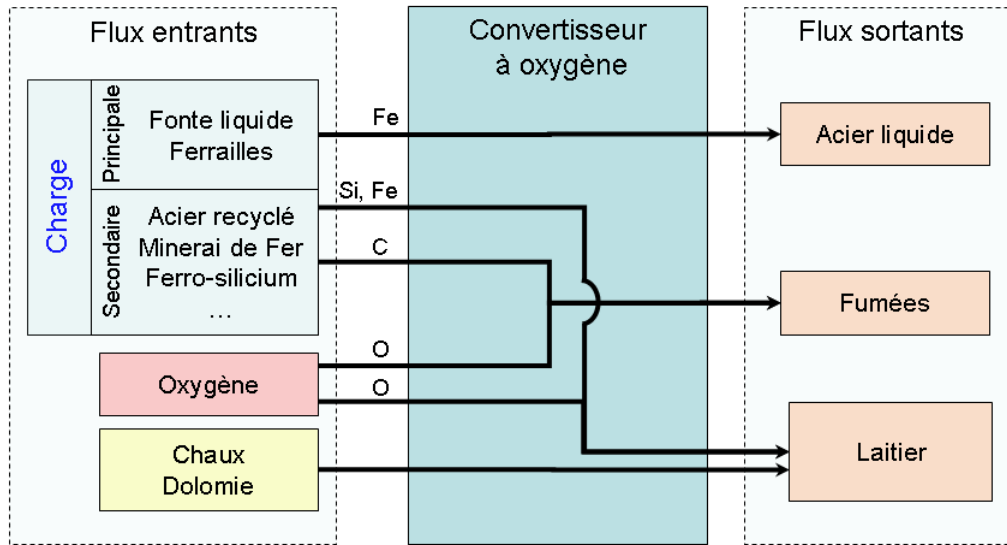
Flux entrants

Charge

Principale

Fonte liquide
Ferrailles

Secondaire

Acier recyclé
Minerai de Fer
Ferro-silicium
…

Oxygène

Chaux
Dolomie

Fe

Si, Fe

C

O

O

Convertisseur à oxygène

Flux sortants

Acier liquide

Fumées

Laitier